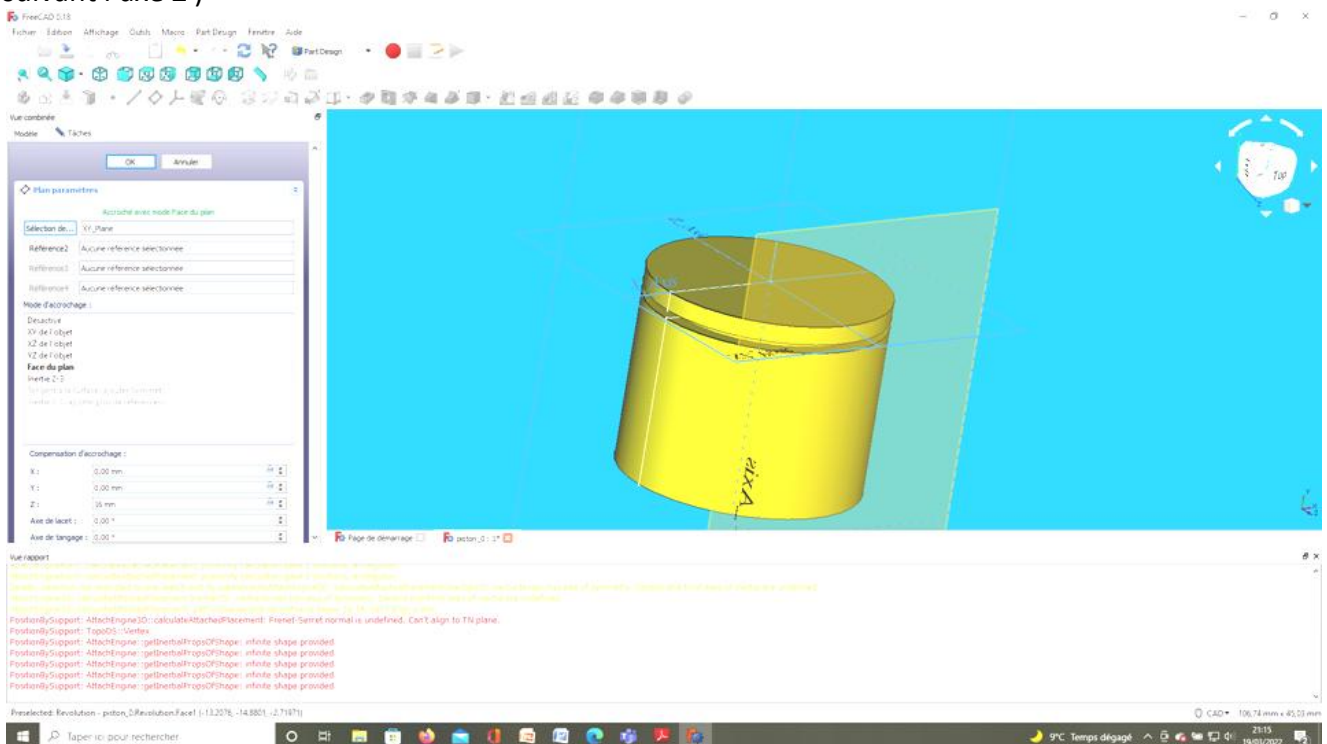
suivant l'axe Z )

FreeCAD 0.19

Fichier Édition Affichage Outils Macro Part Design Fenêtre Aide

Part Design

Vue combinée

Modèle Tâches

OK Annuler

Plan paramètres

Accroché avec mode Face du plan

Sélection de... XY_Plane

Référence2 Aucune référence sélectionnée

Référence3 Aucune référence sélectionnée

Référence4 Aucune référence sélectionnée

Mode d'accrochage :

Désactivé
XY de l'objet
XZ de l'objet
YZ de l'objet
Face du plan
Inertie 2-3

Compensation d'accrochage :

X : 0,00 mm
Y : 0,00 mm
Z : 35 mm
Axe de lacet : 0,00 °
Axe de tangage : 0,00 °

Page de démarrage piston_0 : 1*

Axis

Vue rapport

PositionBySupport: AttachEngine3D::calculateAttachedPlacement: Frenet-Serret normal is undefined. Can't align to TN plane.
PositionBySupport: TopoDS::Vertex
PositionBySupport: AttachEngine::getInertialPropsOfShape: infinite shape provided
PositionBySupport: AttachEngine::getInertialPropsOfShape: infinite shape provided
PositionBySupport: AttachEngine::getInertialPropsOfShape: infinite shape provided
PositionBySupport: AttachEngine::getInertialPropsOfShape: infinite shape provided
PositionBySupport: AttachEngine::getInertialPropsOfShape: infinite shape provided
PositionBySupport: AttachEngine::getInertialPropsOfShape: infinite shape provided

Preselected: Revolution - piston_0.Revolution.Face1 (-13.2076, -14.8801, -2.71971)

CAD 106,74 mm x 45,03 mm

Taper ici pour rechercher

9°C Temps dégagé 21:15 19/01/2022